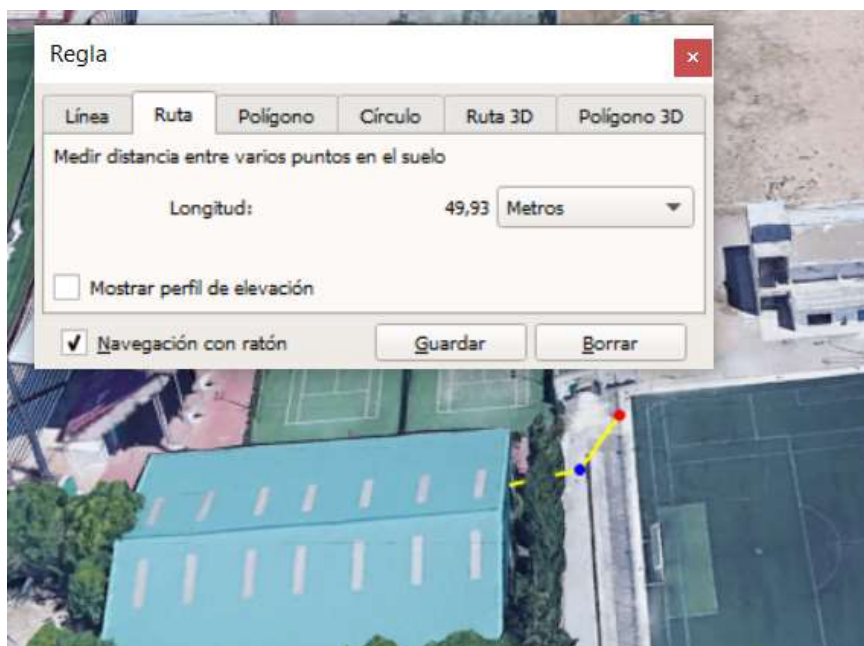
Regla

×

Línea | Ruta | Polígono | Círculo | Ruta 3D | Polígono 3D

Medir distancia entre varios puntos en el suelo

Longitud: 49,93 Metros

Mostrar perfil de elevación

✓ Navegación con ratón

Guardar

Borrar